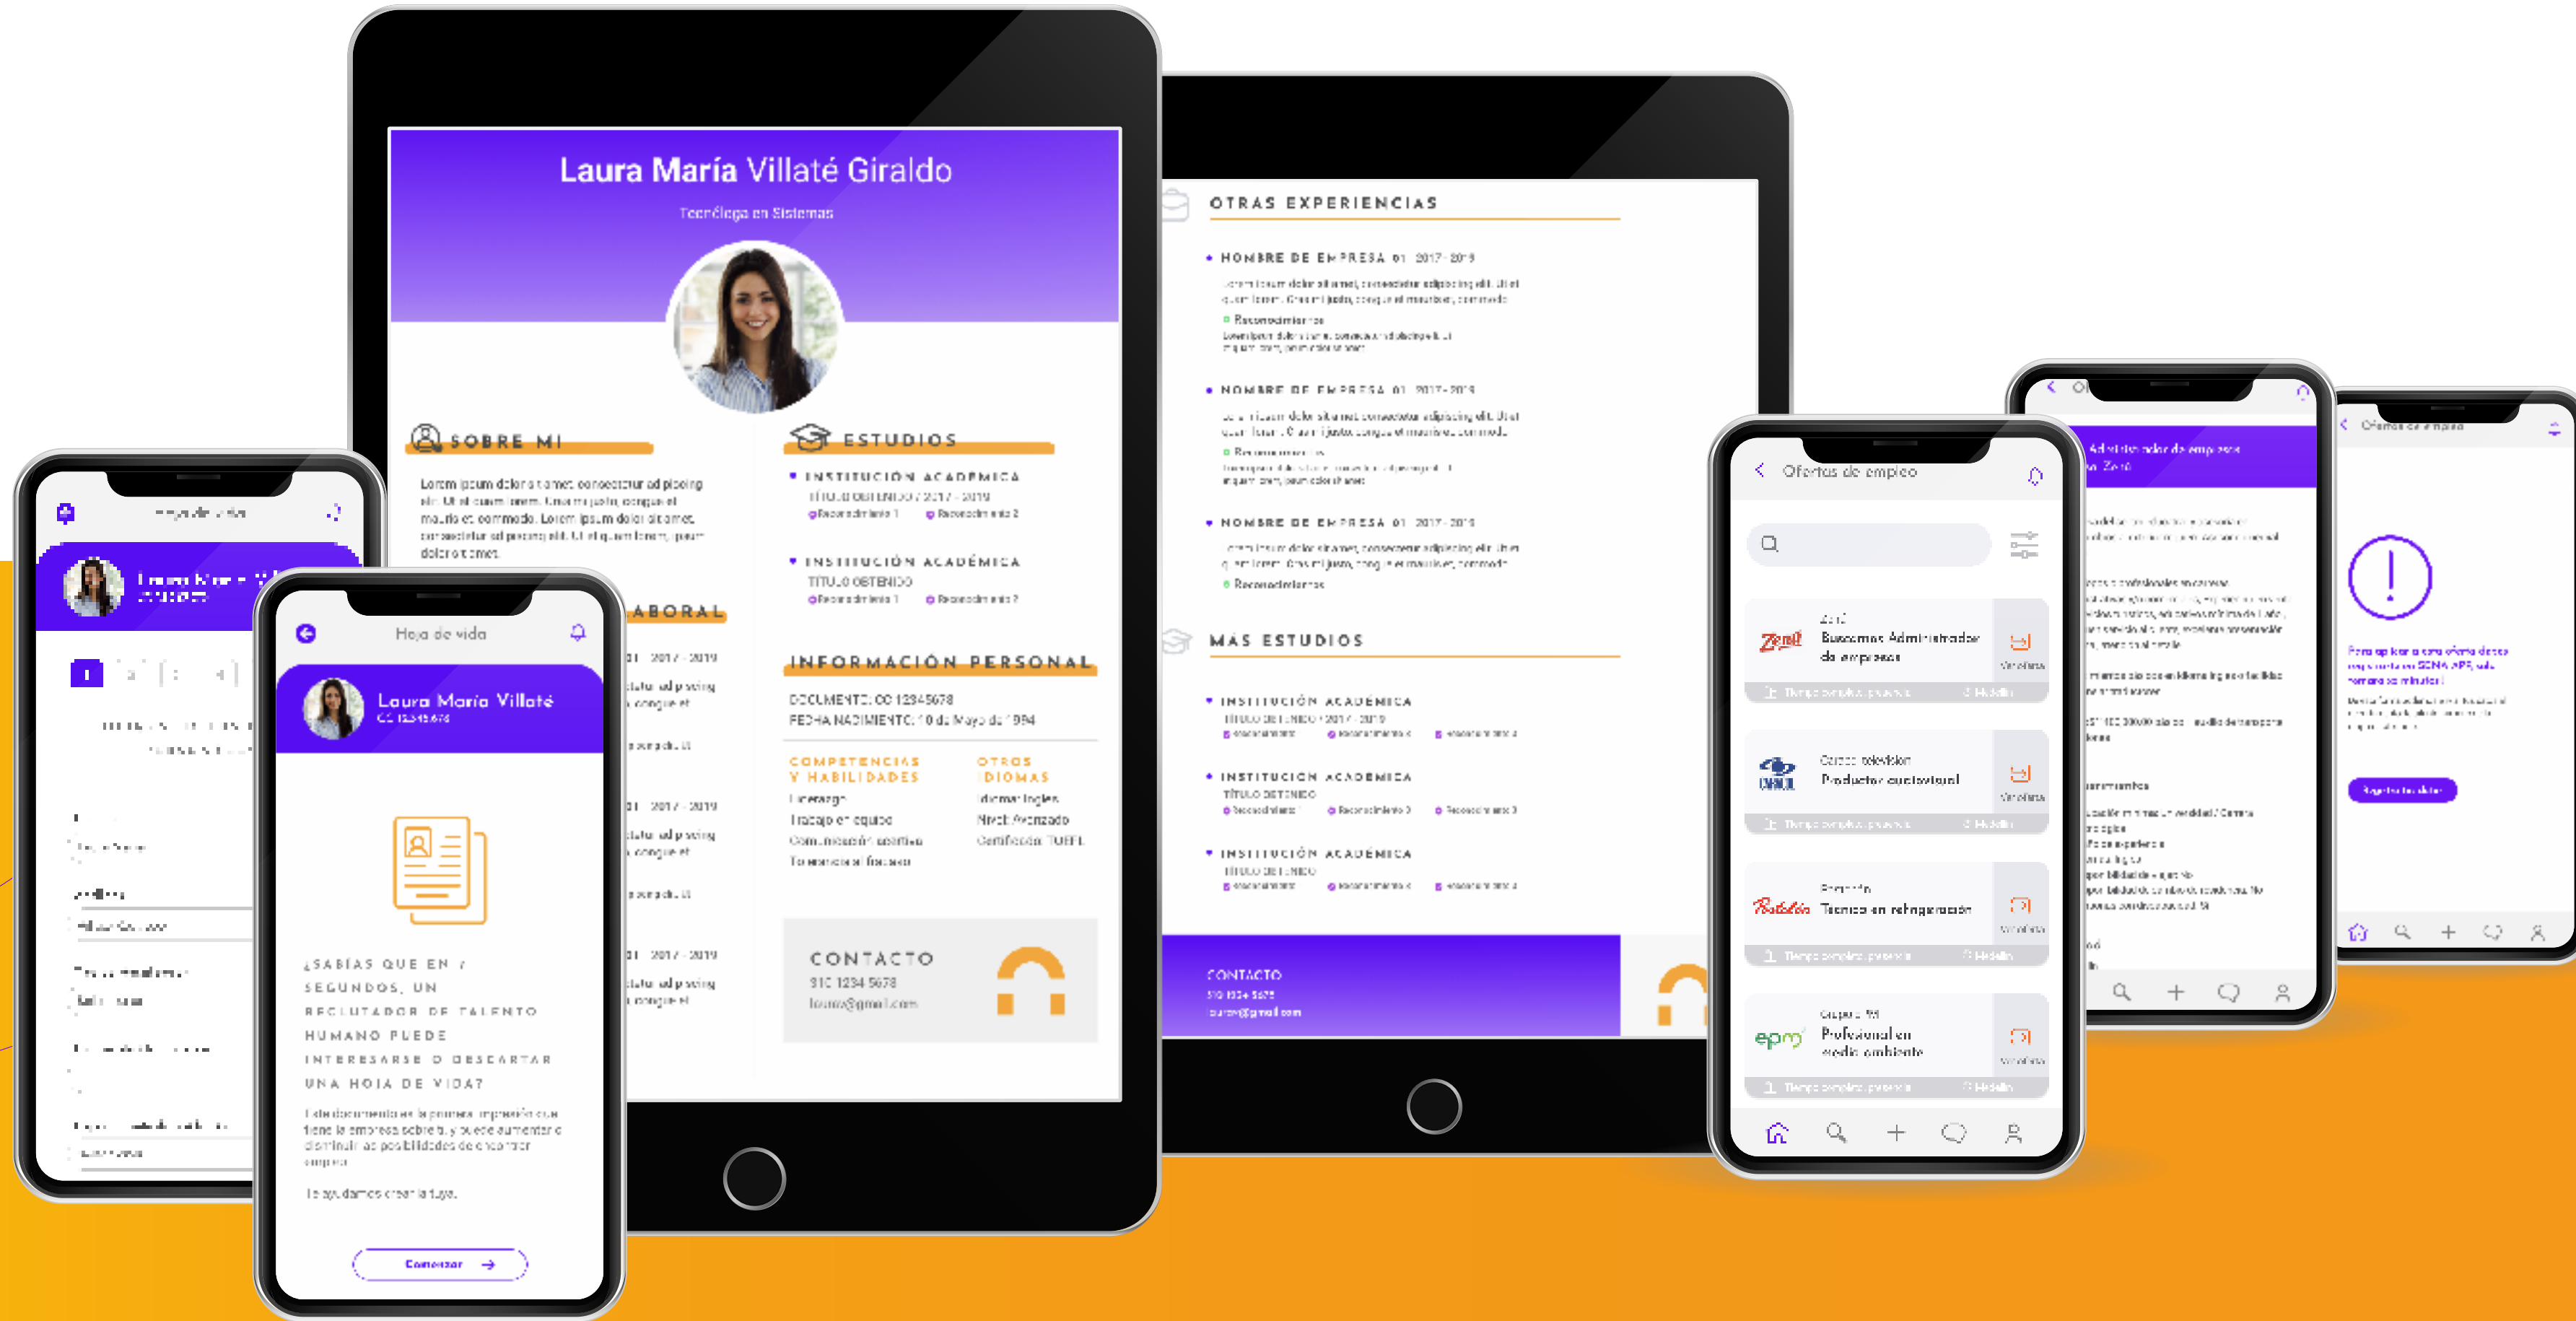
Laura María Villaté Giraldo

Tecnóloga en Sistemas

SOBRE MI

Lorem ipsum dolor sit amet, consectetur adipiscing elit. Ut et quam lorem. Cras mi justo, congue et mauris et, commodo. Lorem ipsum dolor sit amet, consectetur adipiscing elit. Ut et quam lorem, ipsum dolor sit amet.

ESTUDIOS

INSTITUCIÓN ACADÉMICA
TÍTULO OBTENIDO / 2017 - 2019
Reconocimiento 1 Reconocimiento 2

INSTITUCIÓN ACADÉMICA
TÍTULO OBTENIDO
Reconocimiento 1 Reconocimiento 2

LABORAL

01 · 2017 - 2019

01 · 2017 - 2019

01 · 2017 - 2019

INFORMACIÓN PERSONAL

DOCUMENTO: CC 12345678
FECHA NACIMIENTO: 10 de Mayo de 1994

COMPETENCIAS Y HABILIDADES
Liderazgo
Trabajo en equipo
Comunicación asertiva
Tolerancia al fracaso

OTROS IDIOMAS
Idioma: Inglés
Nivel: Avanzado
Certificación: TOEFL

CONTACTO
310 1234 5678
laura@gmail.com

OTRAS EXPERIENCIAS

NOMBRE DE EMPRESA 01 · 2017 - 2019
Lorem ipsum dolor sit amet, consectetur adipiscing elit. Ut et quam lorem. Cras mi justo, congue et mauris et, commodo.
Reconocimientos
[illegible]

NOMBRE DE EMPRESA 01 · 2017 - 2019
Lorem ipsum dolor sit amet, consectetur adipiscing elit. Ut et quam lorem. Cras mi justo, congue et mauris et, commodo.
Reconocimientos
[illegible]

NOMBRE DE EMPRESA 01 · 2017 - 2019
Lorem ipsum dolor sit amet, consectetur adipiscing elit. Ut et quam lorem. Cras mi justo, congue et mauris et, commodo.
Reconocimientos

MAS ESTUDIOS

INSTITUCIÓN ACADÉMICA
TÍTULO OBTENIDO / 2017 - 2019

INSTITUCIÓN ACADÉMICA
TÍTULO OBTENIDO

INSTITUCIÓN ACADÉMICA
TÍTULO OBTENIDO

CONTACTO
310 1234 5678
laura@gmail.com

Hoja de vida

Laura María Villaté
CC 12345678

Hoja de vida

Laura María Villaté
CC 12345678

¿SABÍAS QUE EN 7 SEGUNDOS, UN RECLUTADOR DE TALENTO HUMANO PUEDE INTERESARSE O DESCARTAR UNA HOJA DE VIDA?

Este documento es la primera impresión que tiene la empresa sobre ti y puede aumentar o disminuir tus posibilidades de encontrar empleo.

Te ayudamos crear la tuya.

Comenzar

Ofertas de empleo

Zenú
Buscamos Administrador de empresas

Caracol televisión
Productor audiovisual

Postobón
Técnico en refrigeración

Grupo EPM
Profesional en medio ambiente

Administrador de empresas
Zenú

Ofertas de empleo

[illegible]

Registrate ahora